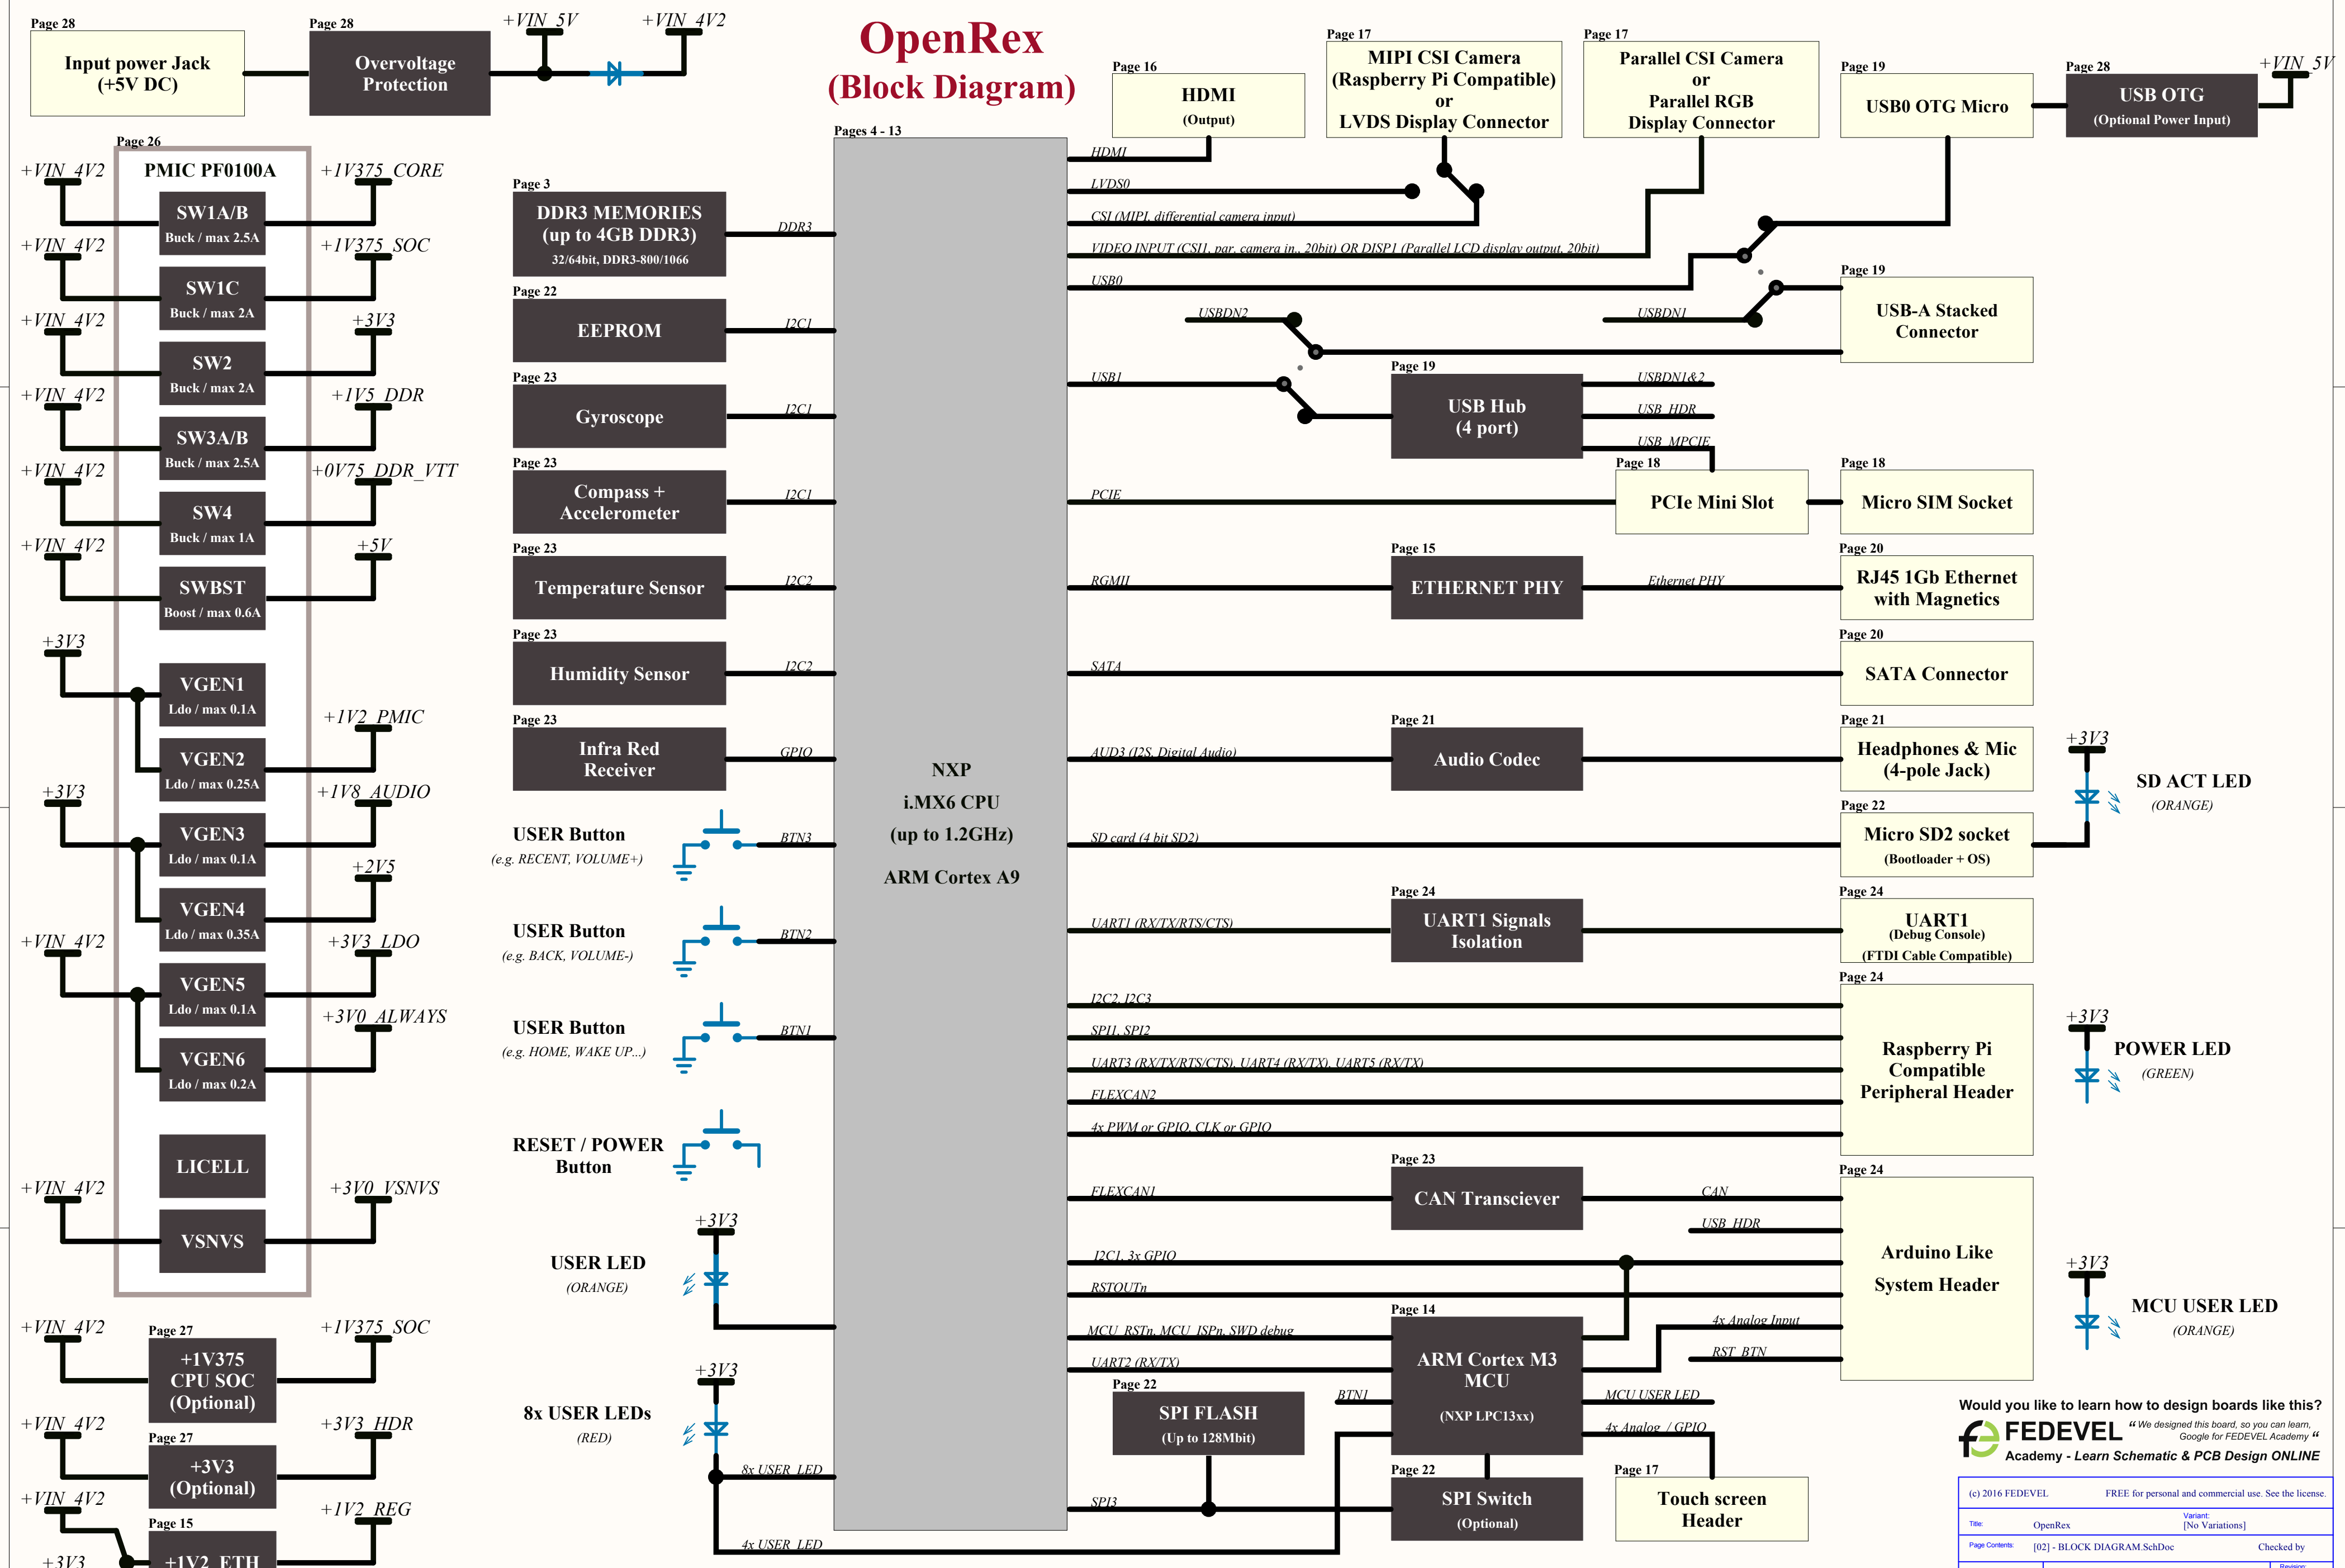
Page 28
Input power Jack
(+5V DC)

Page 28
Overvoltage
Protection

+VIN_5V
+VIN_4V2

OpenRex
(Block Diagram)

Page 16
HDMI
(Output)

Page 17
MIPI CSI Camera
(Raspberry Pi Compatible)
or
LVDS Display Connector

Page 17
Parallel CSI Camera
or
Parallel RGB
Display Connector

Page 19
USB0 OTG Micro

Page 28
USB OTG
(Optional Power Input)

+VIN_5V

Page 26
PMIC PF0100A

+VIN_4V2
SW1A/B
Buck / max 2.5A
+1V375_CORE

+VIN_4V2
SW1C
Buck / max 2A
+1V375_SOC

+VIN_4V2
SW2
Buck / max 2A
+3V3

+VIN_4V2
SW3A/B
Buck / max 2.5A
+1V5_DDR

+VIN_4V2
SW4
Buck / max 1A
+0V75_DDR_VTT

+VIN_4V2
SWBST
Boost / max 0.6A
+5V

+3V3
VGEN1
Ldo / max 0.1A
+1V2_PMIC
VGEN2
Ldo / max 0.25A

+3V3
+1V8_AUDIO
VGEN3
Ldo / max 0.1A
+2V5
VGEN4
Ldo / max 0.35A

+VIN_4V2
+3V3_LDO
VGEN5
Ldo / max 0.1A
+3V0_ALWAYS
VGEN6
Ldo / max 0.2A

LICELL

+VIN_4V2
VSNVS
+3V0_VSNVS

+VIN_4V2
Page 27
+1V375
CPU SOC
(Optional)
+1V375_SOC

+VIN_4V2
Page 27
+3V3
(Optional)
+3V3_HDR

+VIN_4V2
Page 15
+1V2_ETH
+1V2_REG
+3V3

Pages 4 - 13

Page 3
DDR3 MEMORIES
(up to 4GB DDR3)
32/64bit, DDR3-800/1066
DDR3

Page 22
EEPROM
I2C1

Page 23
Gyroscope
I2C1

Page 23
Compass +
Accelerometer
I2C1

Page 23
Temperature Sensor
I2C2

Page 23
Humidity Sensor
I2C2

Page 23
Infra Red
Receiver
GPIO

USER Button
(e.g. RECENT, VOLUME+)
BTN3

USER Button
(e.g. BACK, VOLUME-)
BTN2

USER Button
(e.g. HOME, WAKE UP...)
BTN1

RESET / POWER
Button

+3V3
USER LED
(ORANGE)

+3V3
8x USER LEDs
(RED)
8x USER_LED
4x USER_LED

NXP
i.MX6 CPU
(up to 1.2GHz)
ARM Cortex A9

HDMI
LVDS0
CSI (MIPI, differential camera input)
VIDEO INPUT (CSI1, par. camera in., 20bit) OR DISP1 (Parallel LCD display output, 20bit)
USB0
USBDN2
USBDN1

Page 19
USB-A Stacked
Connector

USB1
Page 19
USB Hub
(4 port)
USBDN1&2
USB_HDR
USB_MPCIE

PCIE
Page 18
PCIe Mini Slot
Page 18
Micro SIM Socket

RGMII
Page 15
ETHERNET PHY
Ethernet PHY
Page 20
RJ45 1Gb Ethernet
with Magnetics

SATA
Page 20
SATA Connector

AUD3 (I2S, Digital Audio)
Page 21
Audio Codec
Page 21
Headphones & Mic
(4-pole Jack)

+3V3
SD ACT LED
(ORANGE)

SD card (4 bit SD2)
Page 22
Micro SD2 socket
(Bootloader + OS)

UART1 (RX/TX/RTS/CTS)
Page 24
UART1 Signals
Isolation
Page 24
UART1
(Debug Console)
(FTDI Cable Compatible)

I2C2, I2C3
SPI1, SPI2
UART3 (RX/TX/RTS/CTS), UART4 (RX/TX), UART5 (RX/TX)
FLEXCAN2
4x PWM or GPIO, CLK or GPIO
Page 24
Raspberry Pi
Compatible
Peripheral Header

+3V3
POWER LED
(GREEN)

FLEXCAN1
Page 23
CAN Transciever
CAN
USB_HDR
I2C1, 3x GPIO
RSTOUTn
Page 24
Arduino Like
System Header

+3V3
MCU USER LED
(ORANGE)

MCU_RSTn, MCU_ISPn, SWD debug
UART2 (RX/TX)
Page 14
ARM Cortex M3
MCU
(NXP LPC13xx)
4x Analog Input
RST_BTN
BTN1
MCU USER LED
4x Analog / GPIO

Page 22
SPI FLASH
(Up to 128Mbit)

SPI3
Page 22
SPI Switch
(Optional)

Page 17
Touch screen
Header

Would you like to learn how to design boards like this?
FEDEVEL
" We designed this board, so you can learn, Google for FEDEVEL Academy "
Academy - Learn Schematic & PCB Design ONLINE

(c) 2016 FEDEVEL
FREE for personal and commercial use. See the license.
Title: OpenRex
Variant: [No Variations]
Page Contents: [02] - BLOCK DIAGRAM.SchDoc
Checked by
Revision